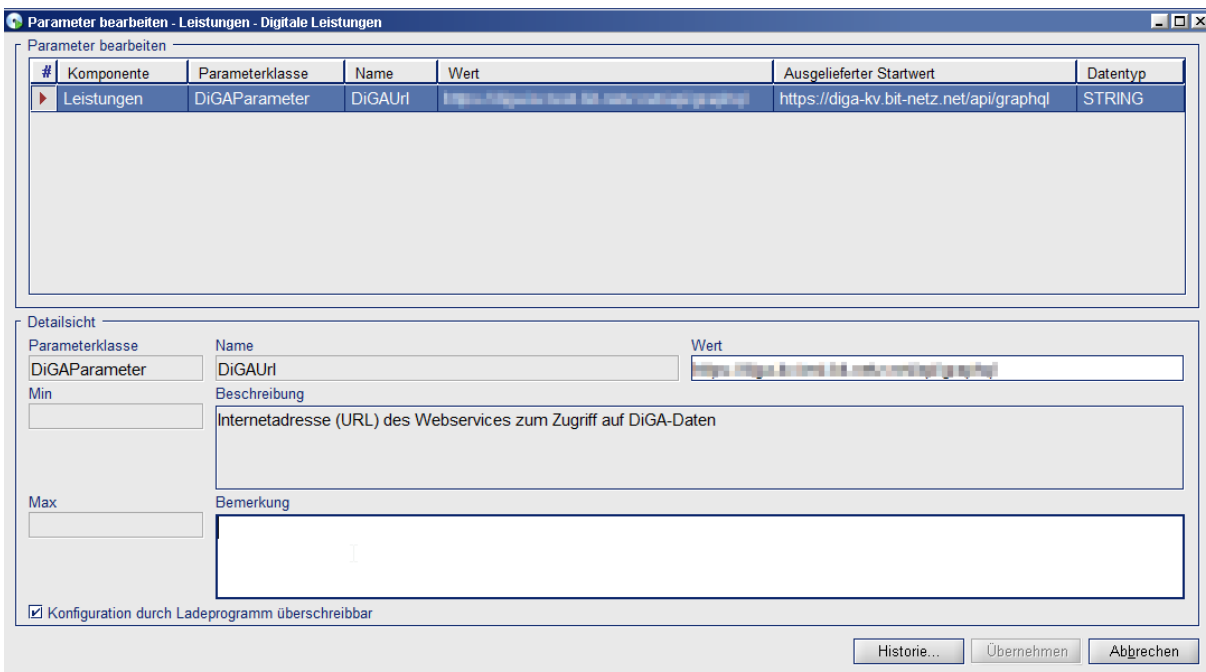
Parameter bearbeiten - Leistungen - Digitale Leistungen

Parameter bearbeiten

| # | Komponente | Parameterklasse | Name | Wert | Ausgelieferter Startwert | Datentyp |
|---|---|---|---|---|---|---|
| | Leistungen | DiGAParameter | DiGAUrl | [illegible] | https://diga-kv.bit-netz.net/api/graphql | STRING |

Detailsicht

Parameterklasse
DiGAParameter

Name
DiGAUrl

Wert
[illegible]

Min

Beschreibung
Internetadresse (URL) des Webservices zum Zugriff auf DiGA-Daten

Max

Bemerkung

☑ Konfiguration durch Ladeprogramm überschreibbar

Historie... Übernehmen Abbrechen